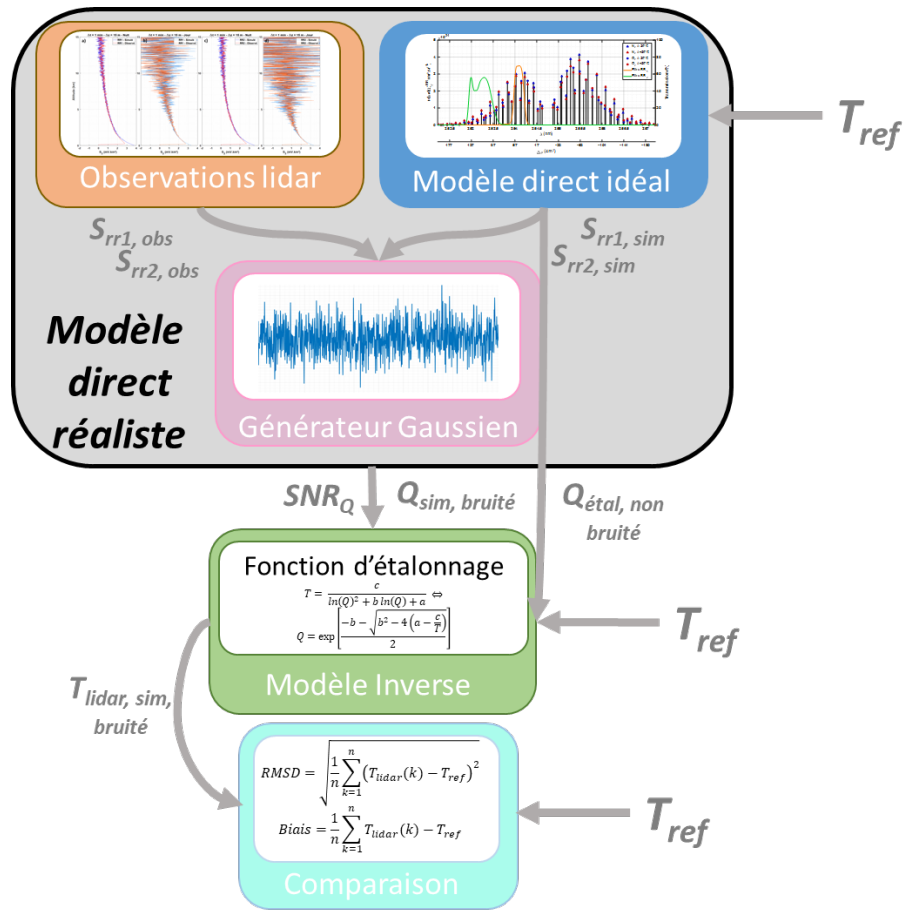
Observations lidar

Modèle direct idéal

$T_{ref}$

$S_{rr1, obs}$
$S_{rr2, obs}$

$S_{rr1, sim}$
$S_{rr2, sim}$

Modèle direct réaliste

Générateur Gaussien

$SNR_Q$ $Q_{sim, bruité}$

$Q_{étal, non bruité}$

Fonction d'étalonnage

$T = \frac{c}{ln(Q)^2 + b\,ln(Q) + a} \Leftrightarrow$

$Q = \exp\left[\frac{-b - \sqrt{b^2 - 4\left(a - \frac{c}{T}\right)}}{2}\right]$

$T_{ref}$

Modèle Inverse

$T_{lidar, sim, bruité}$

$RMSD = \sqrt{\frac{1}{n}\sum_{k=1}^{n}\left(T_{lidar}(k) - T_{ref}\right)^2}$

$Biais = \frac{1}{n}\sum_{k=1}^{n} T_{lidar}(k) - T_{ref}$

$T_{ref}$

Comparaison